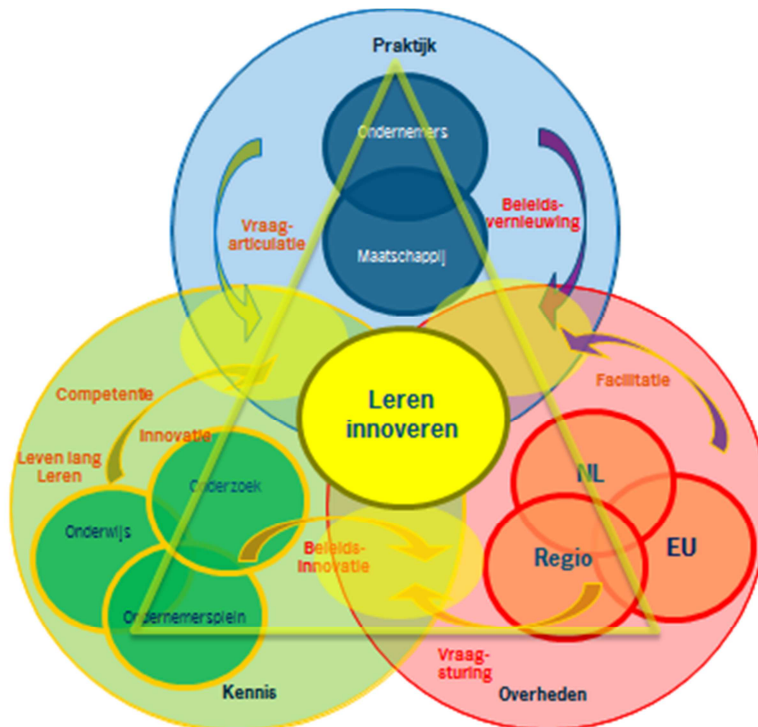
Praktijk

Ondernemers

Maatschappij

Vraag-articulatie

Beleids-vernieuwing

Leren innoveren

Competentie

Innovatie

Leven lang Leren

Onderzoek

Onderwijs

Ondernemersplein

Beleids-Innovatie

Facilitatie

NL

Regio

EU

Vraag-sturing

Kennis

Overheden